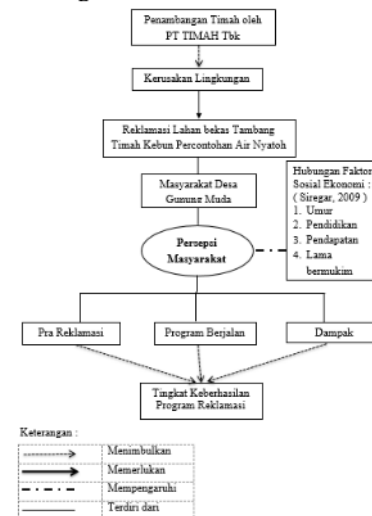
Penambangan Timah oleh PT TIMAH Tbk

Kerusakan Lingkungan

Reklamasi Lahan bekas Tambang Timah Kebun Percontohan Air Nyatoh

Masyarakat Desa Gunung Muda

Hubungan Faktor Sosial Ekonomi : ( Siregar, 2009 )
1. Umur
2. Pendidikan
3. Pendapatan
4. Lama bermukim

Persepsi Masyarakat

Pra Reklamasi

Program Berjalan

Dampak

Tingkat Keberhasilan Program Reklamasi

Keterangan :

| | |
|---|---|
| | Menimbulkan |
| | Memerlukan |
| | Mempengaruhi |
| | Terdiri dari |